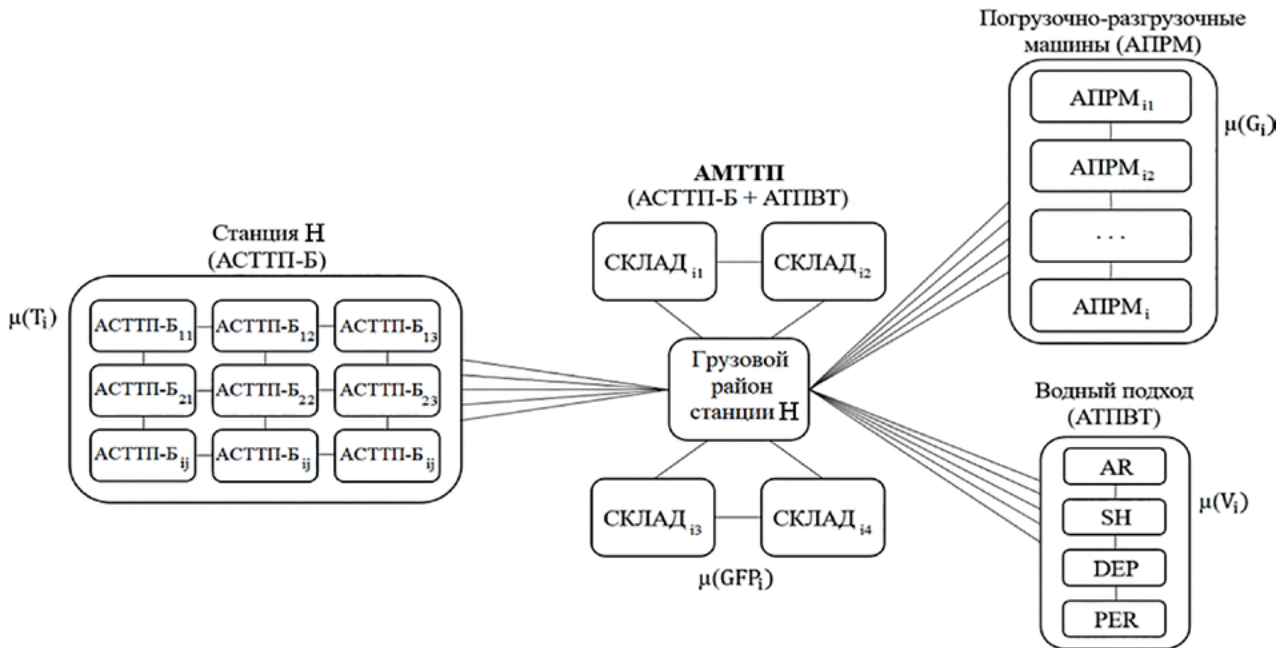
Погрузочно-разгрузочные машины (АПРМ)

АПРМ$_{i1}$

АПРМ$_{i2}$

. . .

АПРМ$_{i}$

$\mu(G_i)$

АМТТП
(АСТТП-Б + АТПВТ)

Станция Н
(АСТТП-Б)

$\mu(T_i)$

| АСТТП-Б$_{11}$ | АСТТП-Б$_{12}$ | АСТТП-Б$_{13}$ |
|---|---|---|
| АСТТП-Б$_{21}$ | АСТТП-Б$_{22}$ | АСТТП-Б$_{23}$ |
| АСТТП-Б$_{ij}$ | АСТТП-Б$_{ij}$ | АСТТП-Б$_{ij}$ |

СКЛАД$_{i1}$

СКЛАД$_{i2}$

Грузовой район станции Н

СКЛАД$_{i3}$

СКЛАД$_{i4}$

$\mu(GFP_i)$

Водный подход (АТПВТ)

AR

SH

DEP

PER

$\mu(V_i)$